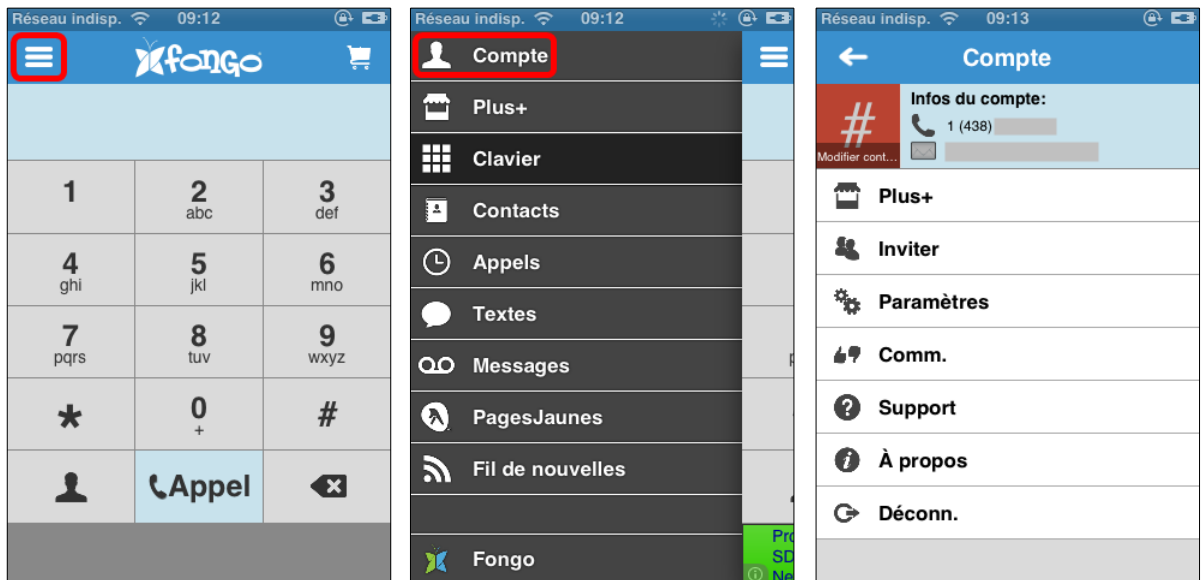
Réseau indisp. 09:12

fongo

1
2 abc
3 def
4 ghi
5 jkl
6 mno
7 pqrs
8 tuv
9 wxyz
*
0 +
#
Appel

Réseau indisp. 09:12

Compte
Plus+
Clavier
Contacts
Appels
Textes
Messages
PagesJaunes
Fil de nouvelles
Fongo

Pro
SD
Ne

Réseau indisp. 09:13

Compte

#
Modifier cont...
Infos du compte:
1 (438)

Plus+
Inviter
Paramètres
Comm.
Support
À propos
Déconn.